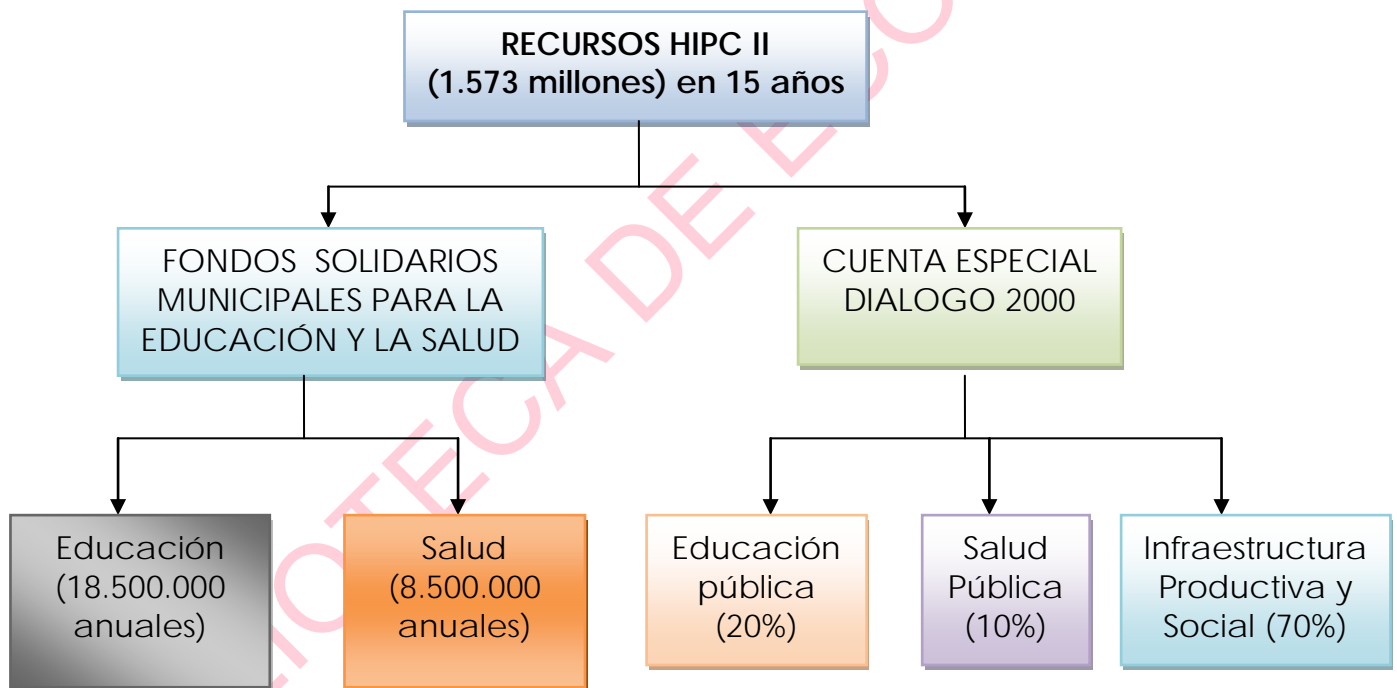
RECURSOS HIPC II
(1.573 millones) en 15 años

FONDOS SOLIDARIOS MUNICIPALES PARA LA EDUCACIÓN Y LA SALUD

CUENTA ESPECIAL DIALOGO 2000

Educación (18.500.000 anuales)

Salud (8.500.000 anuales)

Educación pública (20%)

Salud Pública (10%)

Infraestructura Productiva y Social (70%)

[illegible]IOTECA DE EC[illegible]